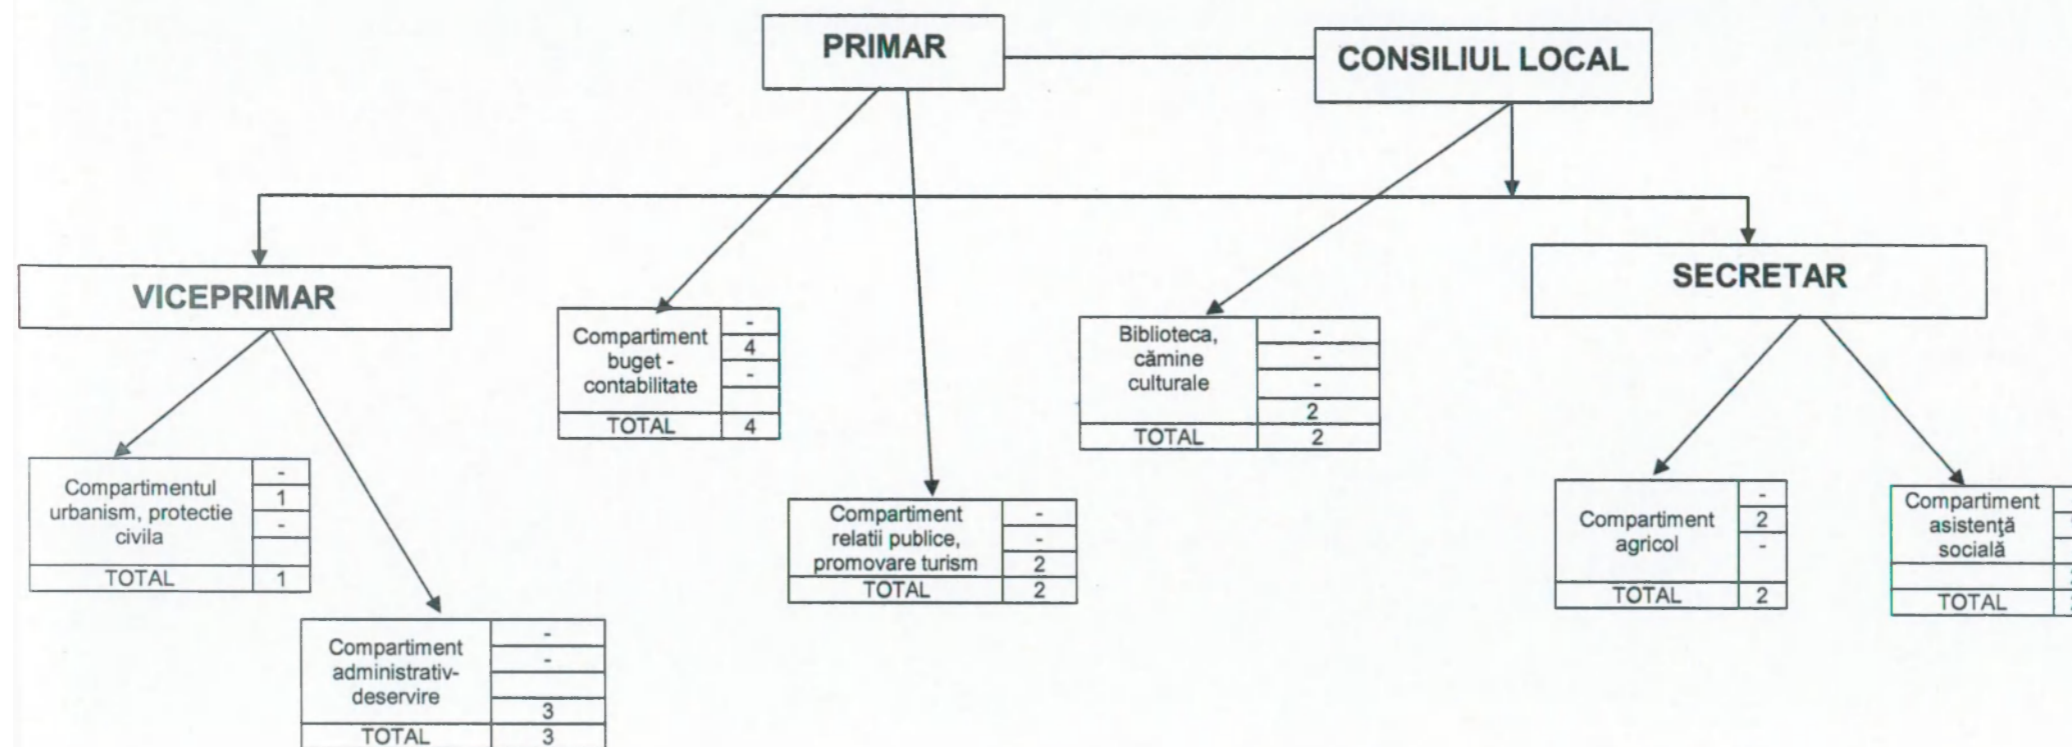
PRIMAR

CONSILIUL LOCAL

VICEPRIMAR

| Compartiment buget - contabilitate | - |
|---|---|
| | 4 |
| | - |
| | |
| TOTAL | 4 |

| Biblioteca, cămine culturale | - |
|---|---|
| | - |
| | - |
| | 2 |
| TOTAL | 2 |

SECRETAR

| Compartimentul urbanism, protectie civila | - |
|---|---|
| | 1 |
| | - |
| | |
| TOTAL | 1 |

| Compartiment relatii publice, promovare turism | - |
|---|---|
| | - |
| | 2 |
| TOTAL | 2 |

| Compartiment agricol | - |
|---|---|
| | 2 |
| | - |
| | |
| TOTAL | 2 |

| Compartiment asistență socială | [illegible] |
|---|---|
| | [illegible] |
| | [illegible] |
| | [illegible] |
| TOTAL | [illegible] |

| Compartiment administrativ-deservire | - |
|---|---|
| | - |
| | |
| | 3 |
| TOTAL | 3 |